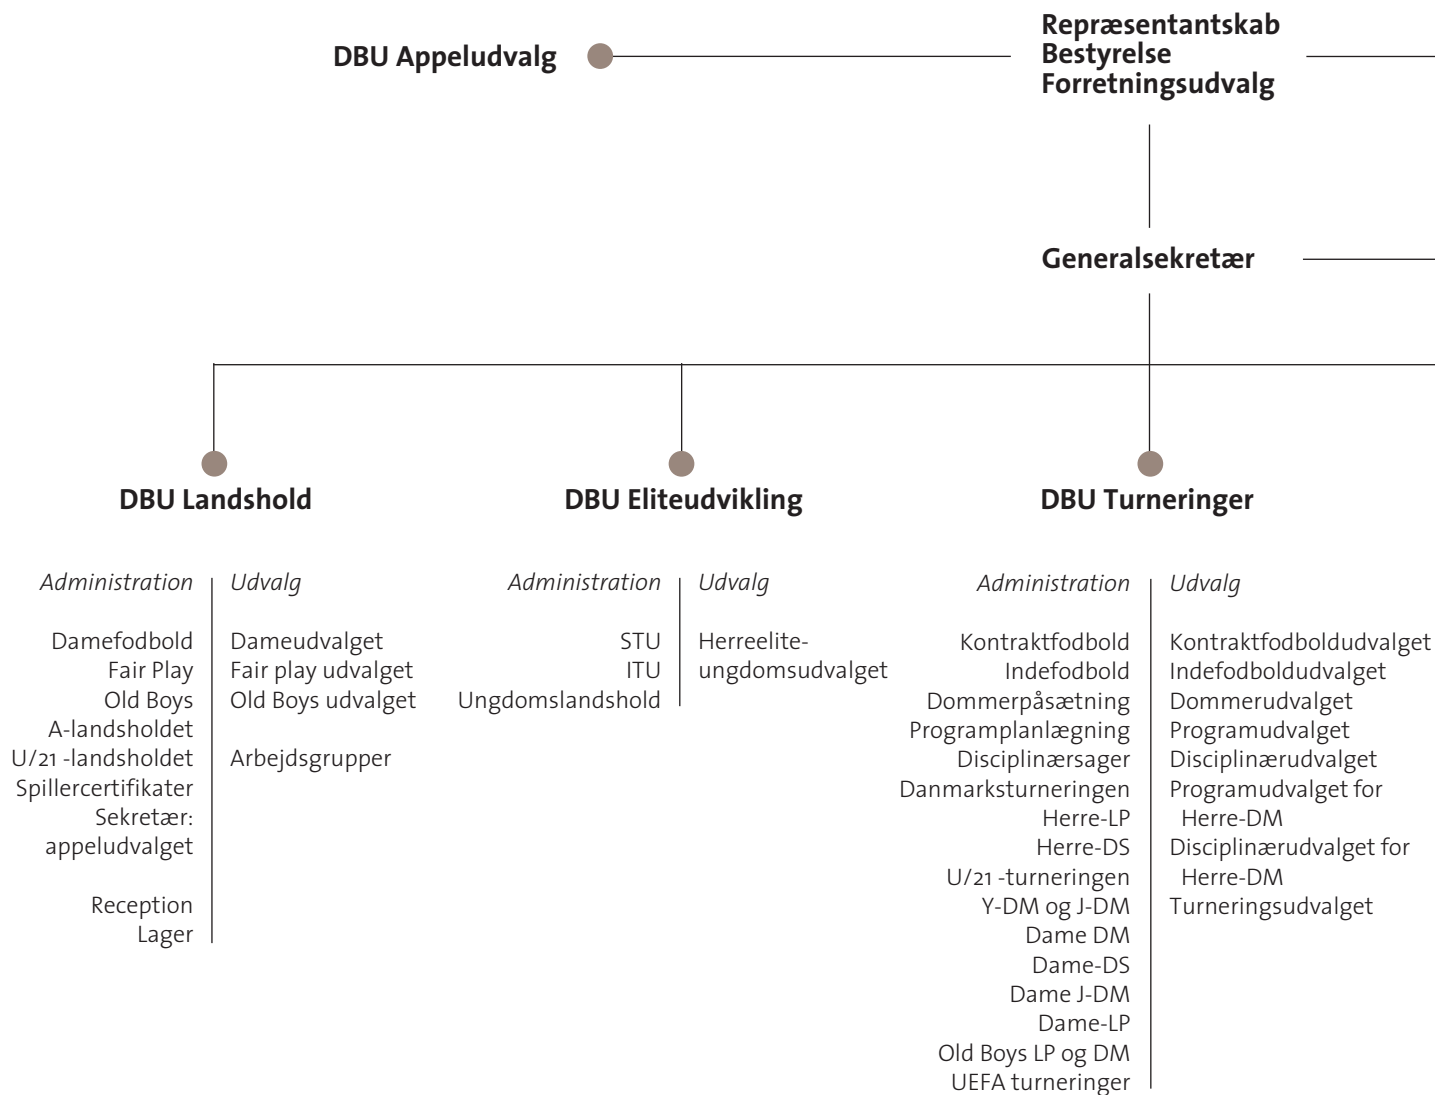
DBU Appeludvalg

Repræsentantskab
Bestyrelse
Forretningsudvalg

Generalsekretær

DBU Landshold

Administration

Damefodbold
Fair Play
Old Boys
A-landsholdet
U/21 -landsholdet
Spillercertifikater
Sekretær: appeludvalget

Reception
Lager

Udvalg

Dameudvalget
Fair play udvalget
Old Boys udvalget

Arbejdsgrupper

DBU Eliteudvikling

Administration

STU
ITU
Ungdomslandshold

Udvalg

Herreeliteungdomsudvalget

DBU Turneringer

Administration

Kontraktfodbold
Indefodbold
Dommerpåsætning
Programplanlægning
Disciplinærsager
Danmarksturneringen
Herre-LP
Herre-DS
U/21 -turneringen
Y-DM og J-DM
Dame DM
Dame-DS
Dame J-DM
Dame-LP
Old Boys LP og DM
UEFA turneringer

Udvalg

Kontraktfodboldudvalget
Indefodboldudvalget
Dommerudvalget
Programudvalget
Disciplinærudvalget
Programudvalget for Herre-DM
Disciplinærudvalget for Herre-DM
Turneringsudvalget